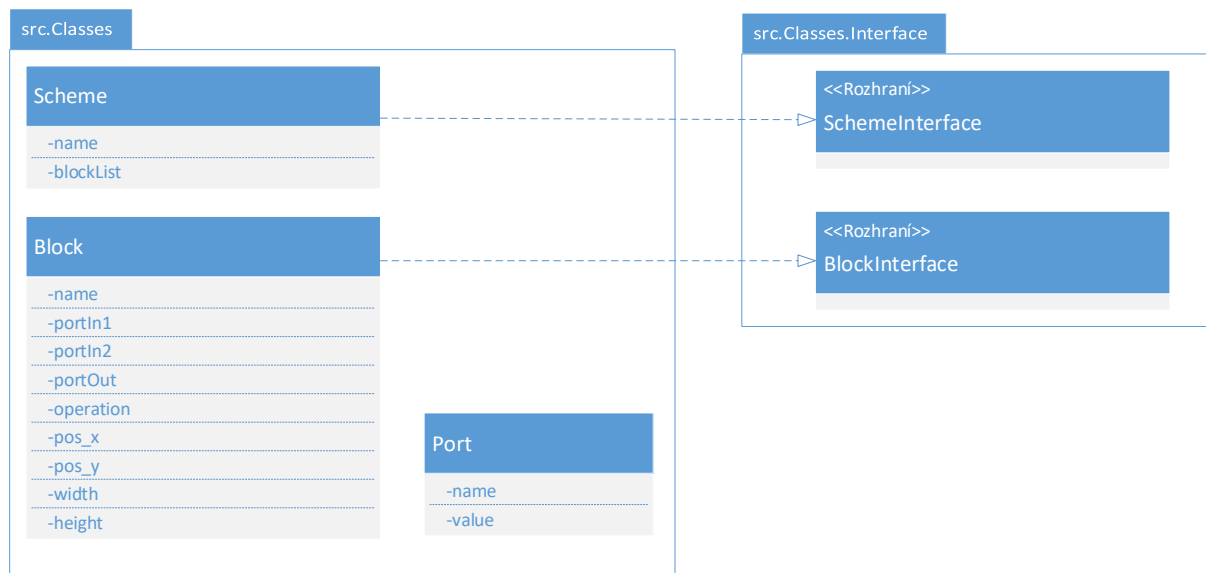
src.Classes

Scheme
-name
-blockList

Block
-name
-portIn1
-portIn2
-portOut
-operation
-pos_x
-pos_y
-width
-height

Port
-name
-value

src.Classes.Interface

<<Rozhraní>>
SchemeInterface

<<Rozhraní>>
BlockInterface